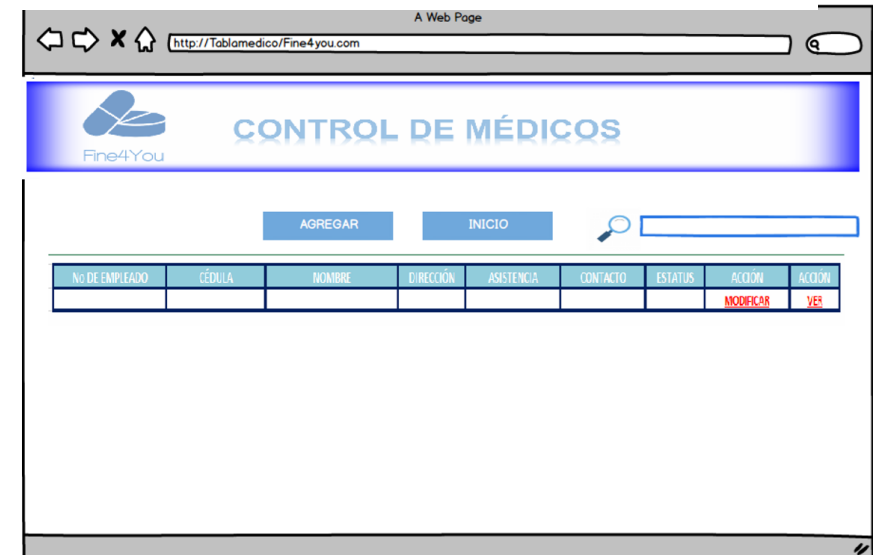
A Web Page

http://Tablamedico/Fine4you.com

Fine4You

CONTROL DE MÉDICOS

AGREGAR

INICIO

| No DE EMPLEADO | CÉDULA | NOMBRE | DIRECCIÓN | ASISTENCIA | CONTACTO | ESTATUS | ACCION | ACCION |
|---|---|---|---|---|---|---|---|---|
| | | | | | | | MODIFICAR | VER |